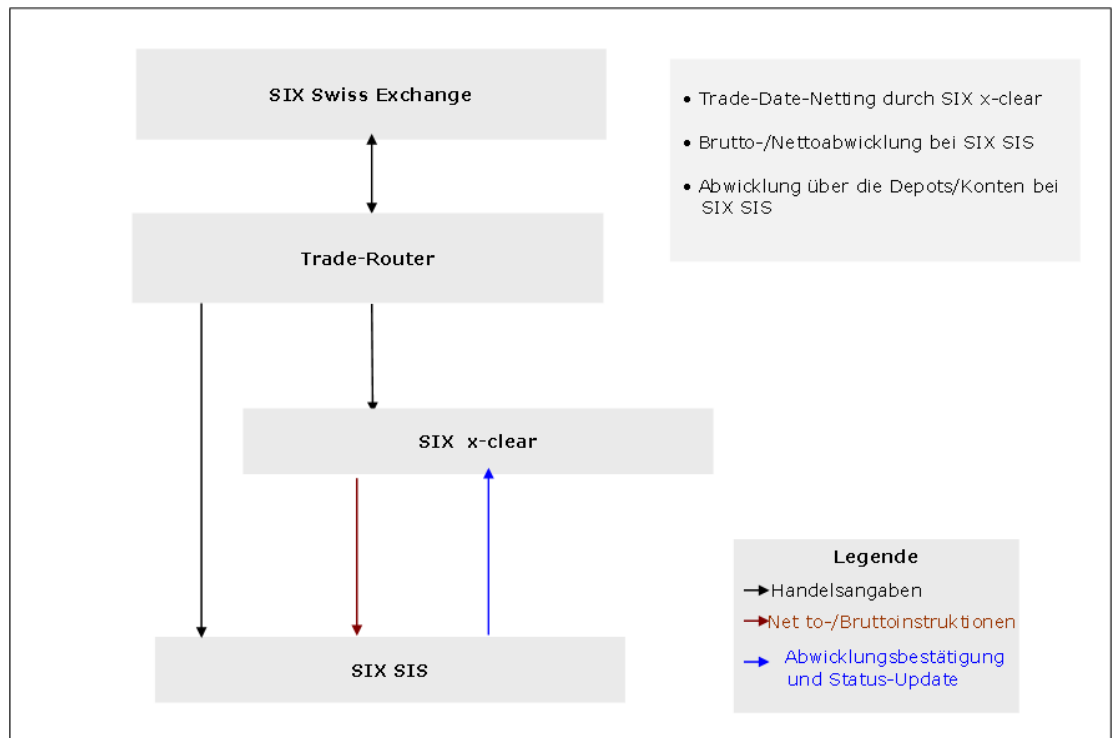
SIX Swiss Exchange

Trade-Router

SIX x-clear

SIX SIS

• Trade-Date-Netting durch SIX x-clear

• Brutto-/Nettoabwicklung bei SIX SIS

• Abwicklung über die Depots/Konten bei SIX SIS

Legende

Handelsangaben

Net to-/Bruttoinstruktionen

Abwicklungsbestätigung und Status-Update